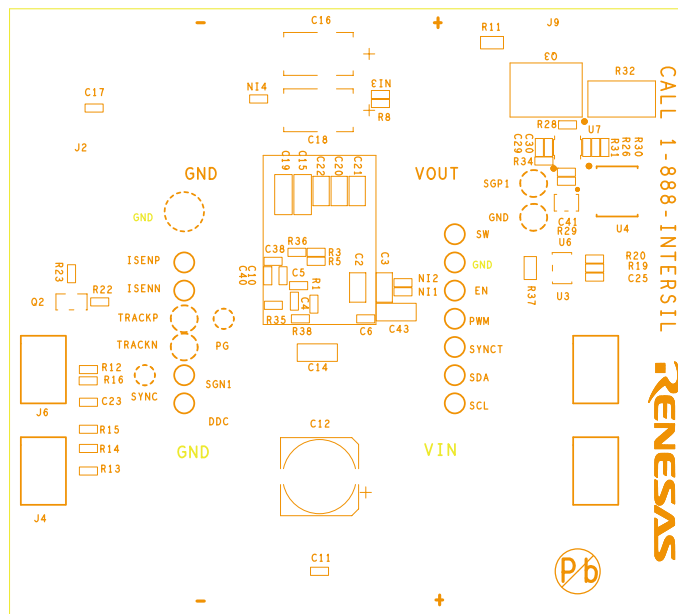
-
C16
+
R11
J9
C17
NI4
C13
R8
Q3
R32
CALL 1-888-INTERSIL
J2
C18
R28
U7
C30
C29
R26
R31
R30
C19
C15
C22
C20
C21
R34
GND
VOUT
SGP1
GND
GND
C41
R29
U6
U4
C38
R36
R3
R5
SW
ISENP
C10
C40
C5
R1
C2
C3
GND
R20
R19
C25
R23
NI2
NI1
EN
R37
U3
Q2
R22
ISENN
C4
TRACKP
R35
R38
C6
C43
PWM
PG
TRACKN
C14
SYNCT
R12
R16
SGN1
SDA
RENESAS
J6
SYNC
C23
DDC
SCL
R15
GND
C12
VIN
R14
R13
J4
C11
Pb
-
+